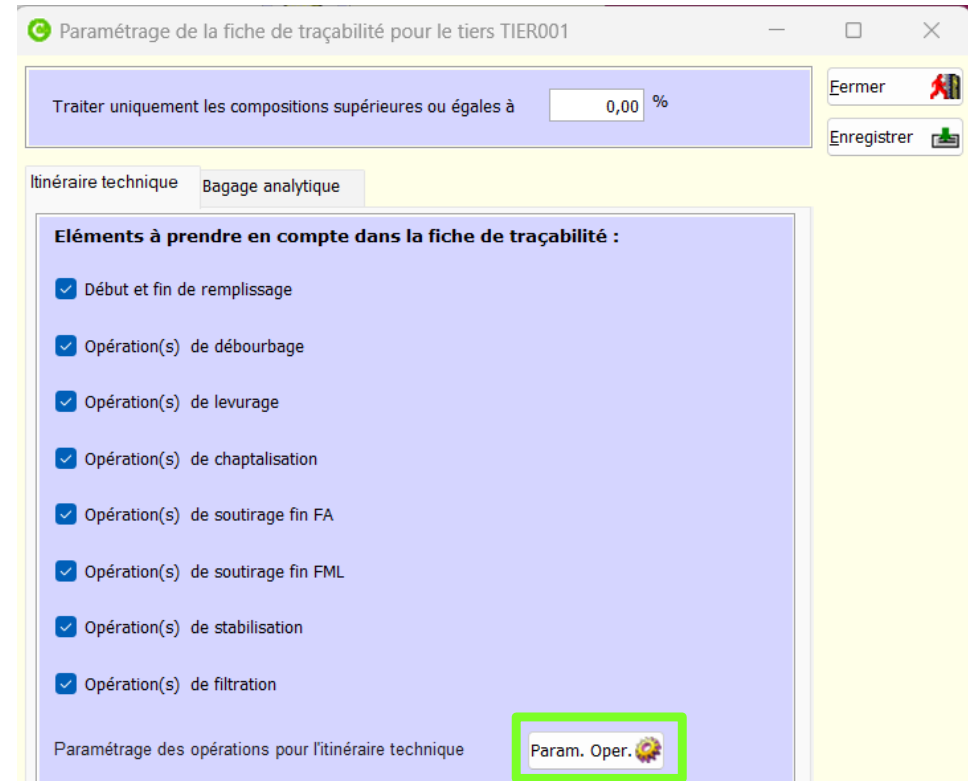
Paramétrage de la fiche de traçabilité pour le tiers TIER001

Traiter uniquement les compositions supérieures ou égales à 0,00 %

Fermer

Enregistrer

Itinéraire technique

Bagage analytique

Eléments à prendre en compte dans la fiche de traçabilité :

Début et fin de remplissage

Opération(s) de débourbage

Opération(s) de levurage

Opération(s) de chaptalisation

Opération(s) de soutirage fin FA

Opération(s) de soutirage fin FML

Opération(s) de stabilisation

Opération(s) de filtration

Paramétrage des opérations pour l'itinéraire technique

Param. Oper.